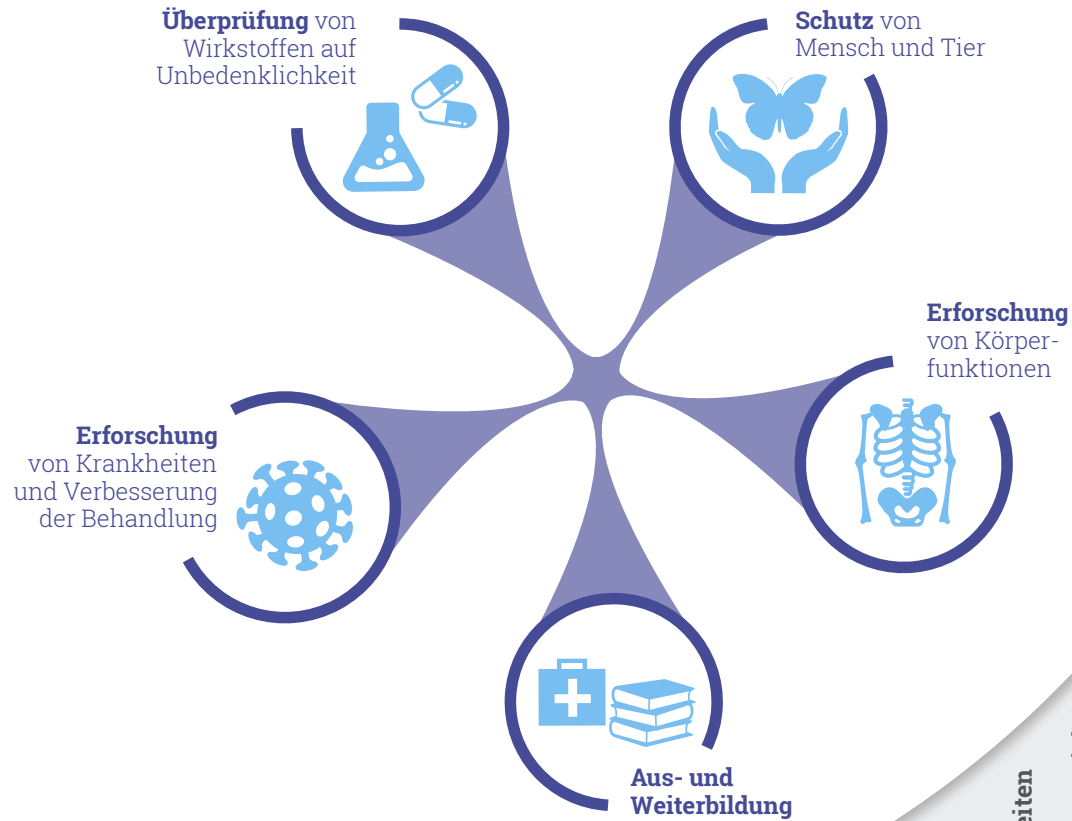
**Überprüfung** von Wirkstoffen auf Unbedenklichkeit

**Schutz** von Mensch und Tier

**Erforschung** von Körperfunktionen

**Erforschung** von Krankheiten und Verbesserung der Behandlung

**Aus- und Weiterbildung**

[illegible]eiten